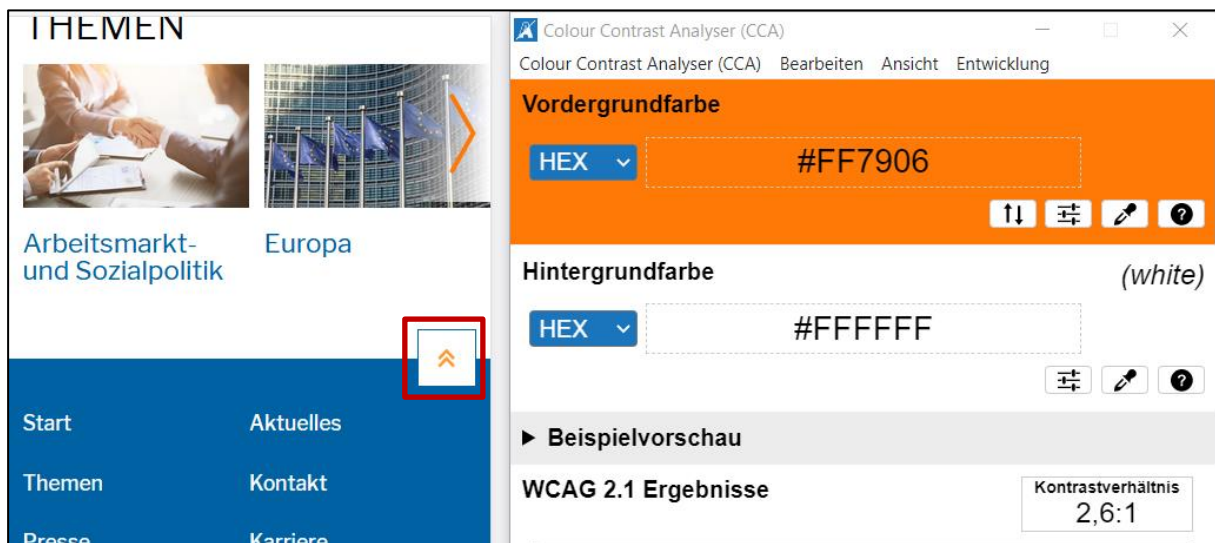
THEMEN

Arbeitsmarkt- und Sozialpolitik

Europa

Start

Aktuelles

Themen

Kontakt

Presse

Karriere

Colour Contrast Analyser (CCA)

Colour Contrast Analyser (CCA) Bearbeiten Ansicht Entwicklung

Vordergrundfarbe

HEX

#FF7906

Hintergrundfarbe

(white)

HEX

#FFFFFF

▶ Beispielvorschau

WCAG 2.1 Ergebnisse

Kontrastverhältnis
2,6:1